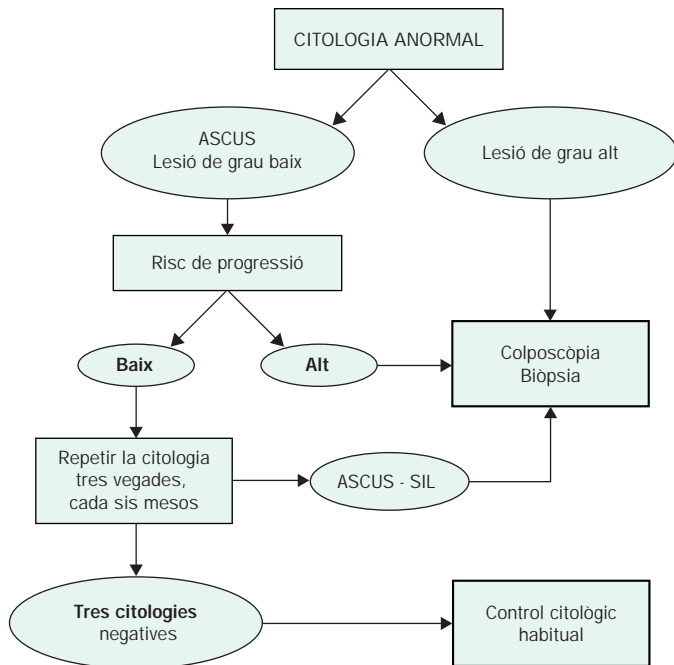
CITOLOGIA ANORMAL

ASCUS
Lesió de grau baix

Lesió de grau alt

Risc de progressió

Baix

Alt

Colposcòpia
Biòpsia

Repetir la citologia tres vegades, cada sis mesos

ASCUS - SIL

Tres citologies negatives

Control citològic habitual